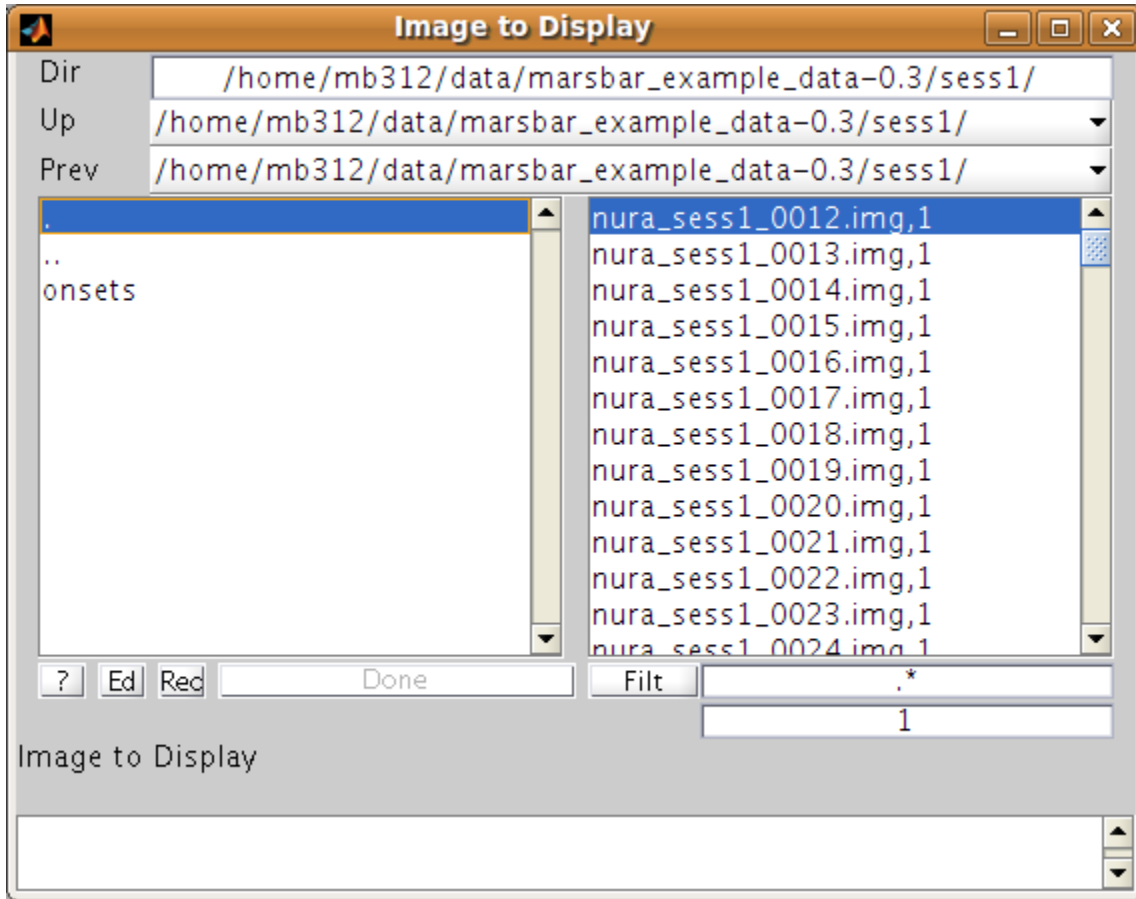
Image to Display

Dir /home/mb312/data/marsbar_example_data-0.3/sess1/

Up /home/mb312/data/marsbar_example_data-0.3/sess1/

Prev /home/mb312/data/marsbar_example_data-0.3/sess1/

.
..
onsets

nura_sess1_0012.img,1
nura_sess1_0013.img,1
nura_sess1_0014.img,1
nura_sess1_0015.img,1
nura_sess1_0016.img,1
nura_sess1_0017.img,1
nura_sess1_0018.img,1
nura_sess1_0019.img,1
nura_sess1_0020.img,1
nura_sess1_0021.img,1
nura_sess1_0022.img,1
nura_sess1_0023.img,1
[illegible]

? Ed Rec Done Filt .*

1

Image to Display